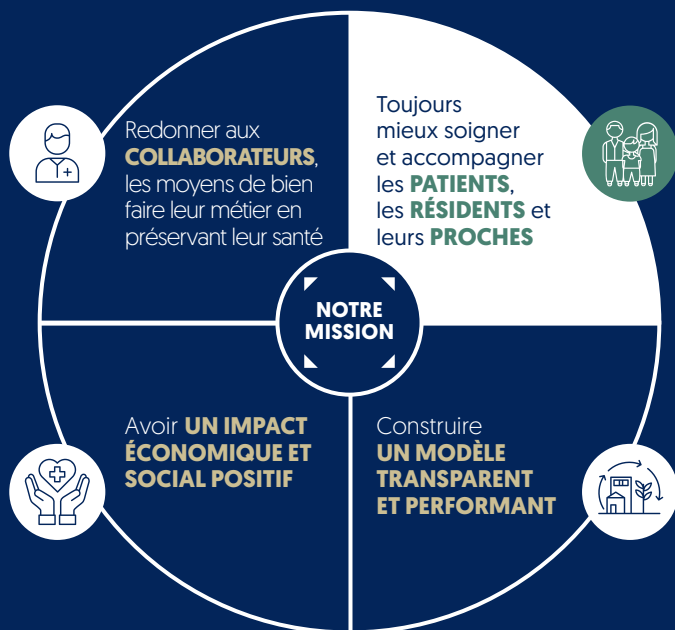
Redonner aux **COLLABORATEURS**, les moyens de bien faire leur métier en préservant leur santé

Toujours mieux soigner et accompagner les **PATIENTS**, les **RÉSIDENTS** et leurs **PROCHES**

NOTRE MISSION

Avoir **UN IMPACT ÉCONOMIQUE ET SOCIAL POSITIF**

Construire **UN MODÈLE TRANSPARENT ET PERFORMANT**